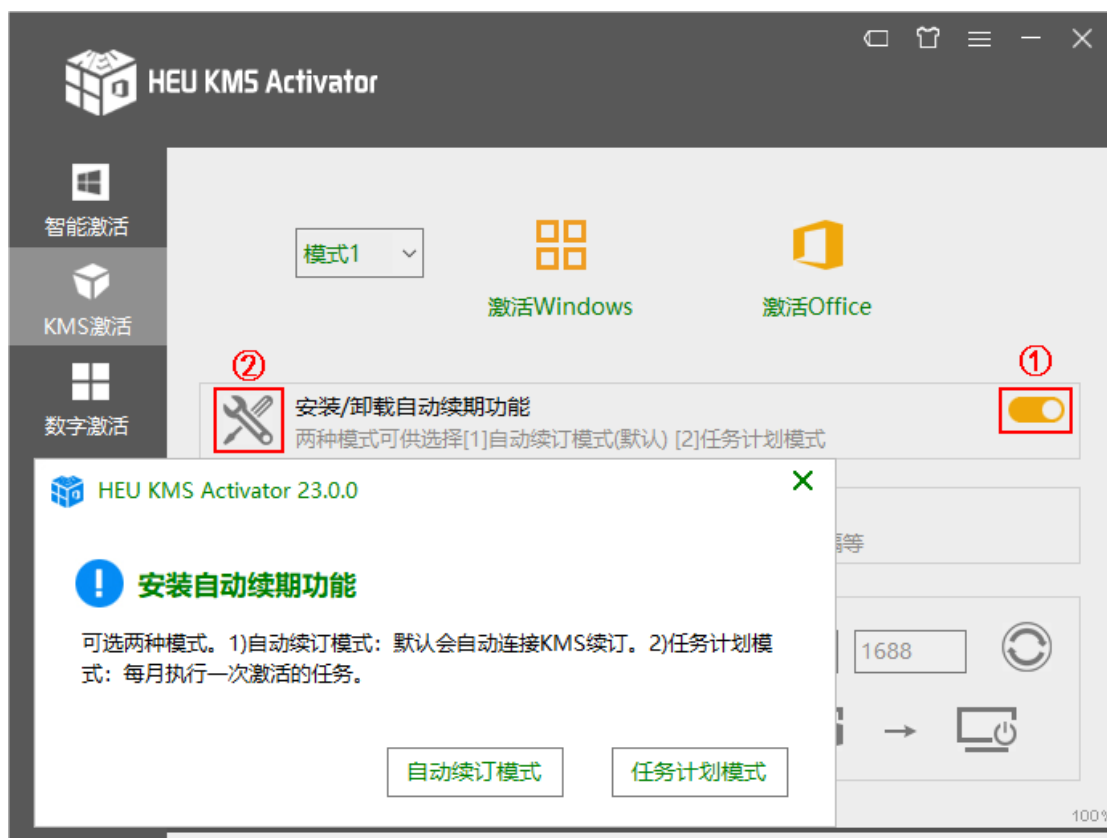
HEU KMS Activator

智能激活

KMS激活

数字激活

模式1

激活Windows

激活Office

②

①

安装/卸载自动续期功能
两种模式可供选择[1]自动续订模式(默认) [2]任务计划模式

HEU KMS Activator 23.0.0

安装自动续期功能

可选两种模式。1)自动续订模式：默认会自动连接KMS续订。2)任务计划模式：每月执行一次激活的任务。

自动续订模式

任务计划模式

等

1688

100